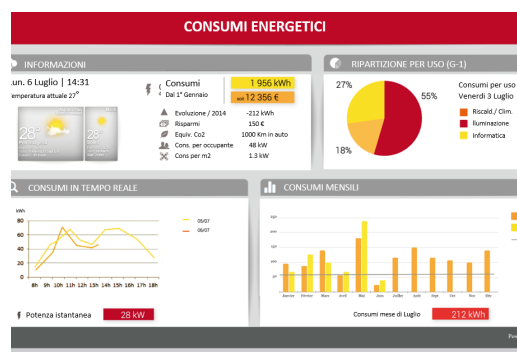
CONSUMI ENERGETICI

INFORMAZIONI

un. 6 Luglio | 14:31
emperatura attuale 27°

28°
28°

Consumi
Dal 1° Gennaio

1 956 kWh
12 356 €

Evoluzione / 2014 -212 kWh
Risparmi 150 €
Equiv. Co2 1000 Km in auto
Cons. per occupante 48 kW
Cons per m2 1.3 kW

RIPARTIZIONE PER USO (G-1)

27%
55%
18%

Consumi per uso
Venerdì 3 Luglio

Riscald./ Clim.
Illuminazione
Informatica

CONSUMI IN TEMPO REALE

kWh
80
60
40
20
0
8h 9h 10h 11h 12h 13h 14h 15h 16h 17h 18h

06/07
05/07

Potenza istantanea 28 kW

CONSUMI MENSILI

Consumi mese di Luglio 212 kWh